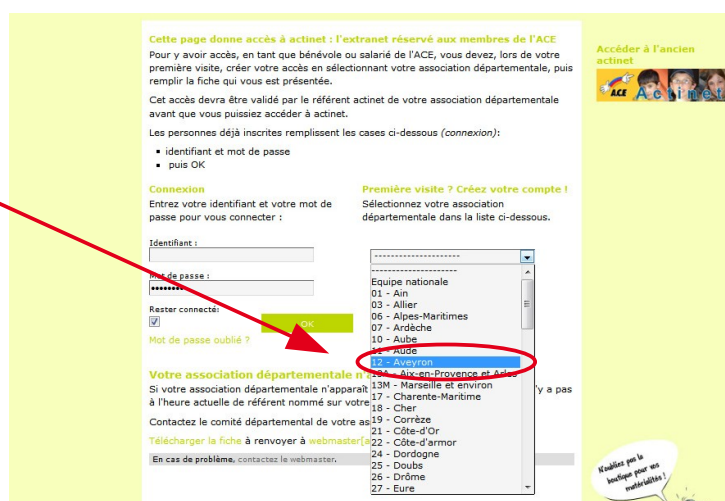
Cette page donne accès à actinet : l'extranet réservé aux membres de l'ACE

Pour y avoir accès, en tant que bénévole ou salarié de l'ACE, vous devez, lors de votre première visite, créer votre accès en sélectionnant votre association départementale, puis remplir la fiche qui vous est présentée.

Cet accès devra être validé par le référent actinet de votre association départementale avant que vous puissiez accéder à actinet.

Les personnes déjà inscrites remplissent les cases ci-dessous (connexion):

- identifiant et mot de passe
- puis OK

Accéder à l'ancien actinet

ACE Actinet

Connexion

Entrez votre identifiant et votre mot de passe pour vous connecter :

Identifiant :

Mot de passe :

••••••••

Rester connecté:

OK

Mot de passe oublié ?

Première visite ? Créez votre compte !

Sélectionnez votre association départementale dans la liste ci-dessous.

----------------------

----------------------
Equipe nationale
01 - Ain
03 - Allier
06 - Alpes-Maritimes
07 - Ardèche
10 - Aube
11 - Aude
12 - Aveyron
13A - Aix-en-Provence et Arles
13M - Marseille et environ
17 - Charente-Maritime
18 - Cher
19 - Corrèze
21 - Côte-d'Or
22 - Côte-d'armor
24 - Dordogne
25 - Doubs
26 - Drôme
27 - Eure

Votre association départementale n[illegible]

Si votre association départementale n'apparaît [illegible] y a pas à l'heure actuelle de référent nommé sur votre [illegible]

Contactez le comité départemental de votre as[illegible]

Télécharger la fiche à renvoyer à webmaster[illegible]

En cas de problème, contactez le webmaster.

N'oubliez pas la boutique pour vos matérialités !